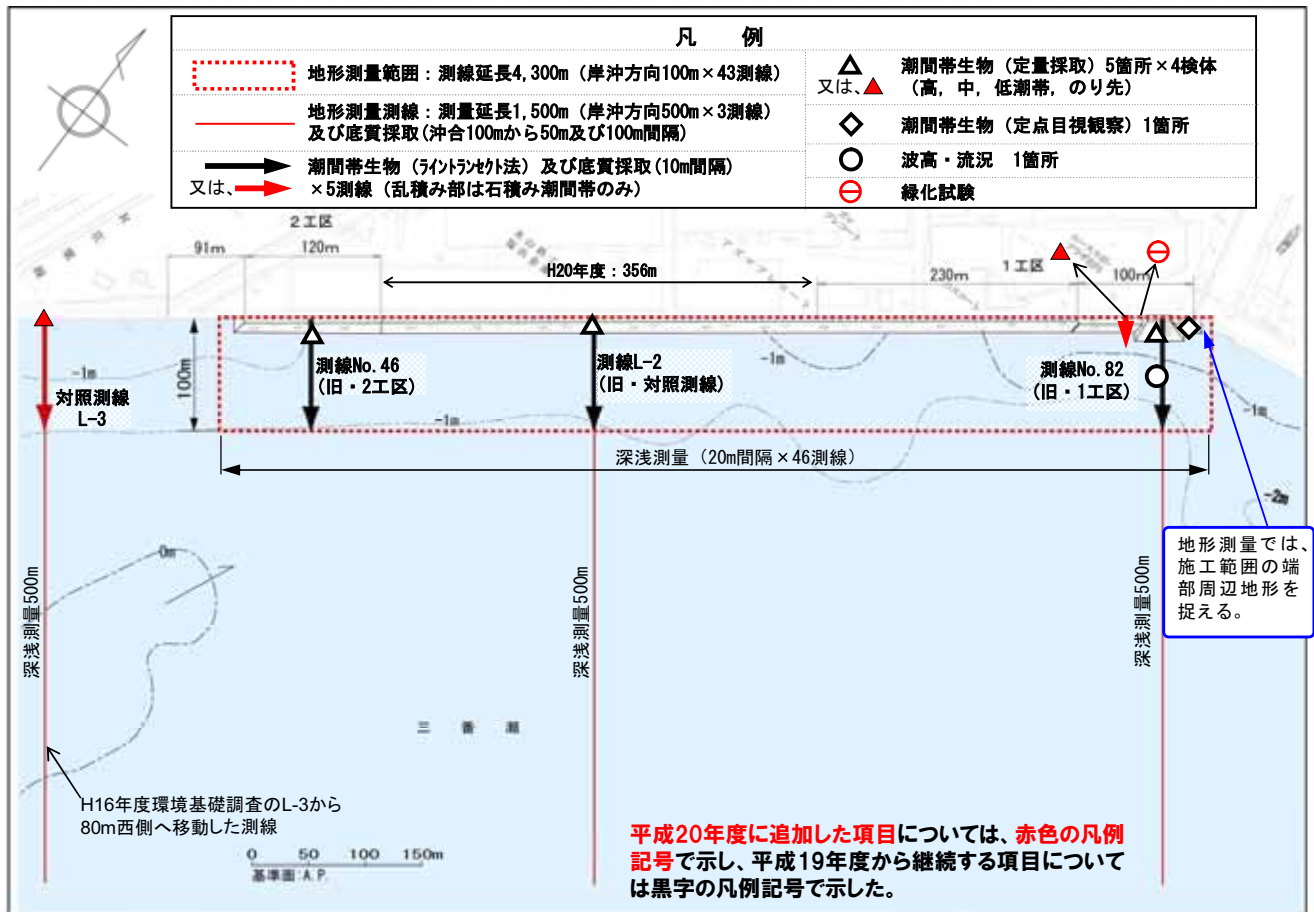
凡　例

地形測量範囲：測線延長4,300m（岸沖方向100m×43測線）

地形測量測線：測量延長1,500m（岸沖方向500m×3測線）及び底質採取（沖合100mから50m及び100m間隔）

潮間帯生物（ﾗｲﾝﾄﾗﾝｾｸﾄ法）及び底質採取（10m間隔）
又は、×5測線（乱積み部は石積み潮間帯のみ）

又は、潮間帯生物（定量採取）5箇所×4検体（高，中，低潮帯，のり先）

潮間帯生物（定点目視観察）1箇所

波高・流況　1箇所

緑化試験

2工区

91m

120m

H20年度：356m

230m

1工区

100m

-1m

100m

対照測線
L-3

測線No.46
(旧・2工区)

測線L-2
(旧・対照測線)

-1m

-1m

測線No.82
(旧・1工区)

-1m

深浅測量（20m間隔×46測線）

-2m

地形測量では、施工範囲の端部周辺地形を捉える。

0m

深浅測量500m

深浅測量500m

深浅測量500m

三　番　瀬

H16年度環境基礎調査のL-3から80m西側へ移動した測線

0　50　100　150m
基準面：A.P.

平成20年度に追加した項目については、赤色の凡例記号で示し、平成19年度から継続する項目については黒字の凡例記号で示した。